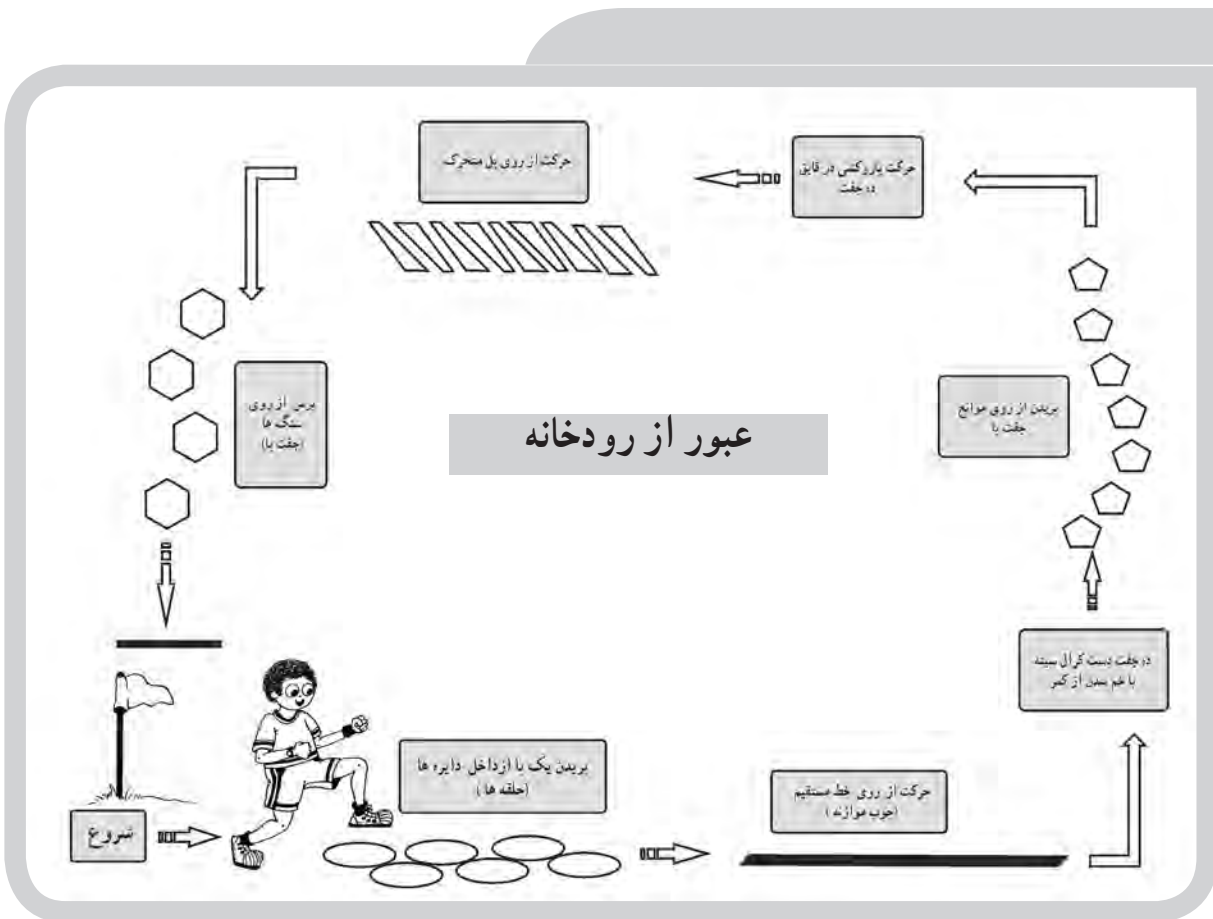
حرکت از روی پل متحرک

حرکت پاروکشی در قایق دو جفت

پرش از روی سنگ ها (جفت پا)

عبور از رودخانه

پریدن از روی موانع جفت پا

در جفت دست کرال سینه با خم بودن از کمر

شروع

پریدن یک پا از داخل دایره ها (حلقه ها)

حرکت از روی خط مستقیم (چوب موازنه)